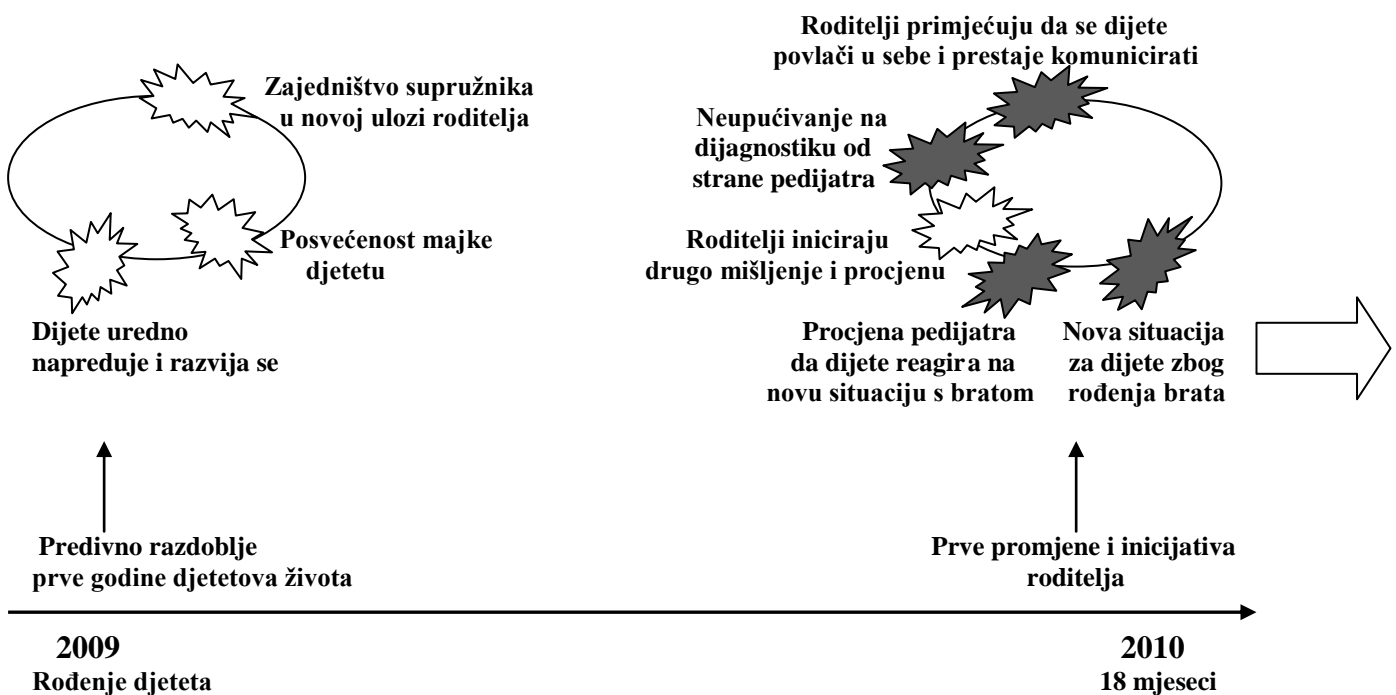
Zajedništvo supružnika u novoj ulozi roditelja

Posvećenost majke djetetu

Dijete uredno napreduje i razvija se

Predivno razdoblje prve godine djetetova života

2009
Rođenje djeteta

Roditelji primjećuju da se dijete povlači u sebe i prestaje komunicirati

Neupućivanje na dijagnostiku od strane pedijatra

Roditelji iniciraju drugo mišljenje i procjenu

Procjena pedijatra da dijete reagira na novu situaciju s bratom

Nova situacija za dijete zbog rođenja brata

Prve promjene i inicijativa roditelja

2010
18 mjeseci